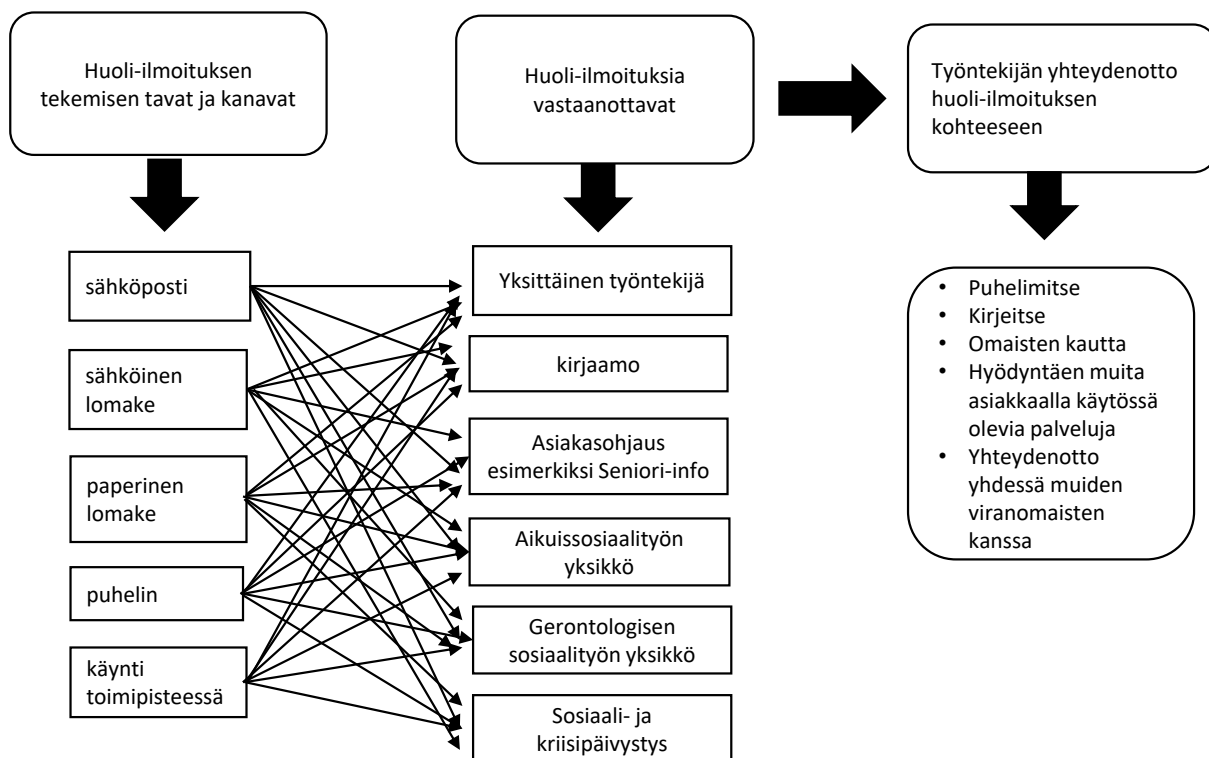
Huoli-ilmoituksen tekemisen tavat ja kanavat

Huoli-ilmoituksia vastaanottavat

Työntekijän yhteydenotto huoli-ilmoituksen kohteeseen

sähköposti

sähköinen lomake

paperinen lomake

puhelin

käynti toimipisteessä

Yksittäinen työntekijä

kirjaamo

Asiakasohjaus esimerkiksi Seniori-info

Aikuissosiaalityön yksikkö

Gerontologisen sosiaalityön yksikkö

Sosiaali- ja kriisipäivystys

- Puhelimitse
- Kirjeitse
- Omaisten kautta
- Hyödyntäen muita asiakkaalla käytössä olevia palveluja
- Yhteydenotto yhdessä muiden viranomaisten kanssa